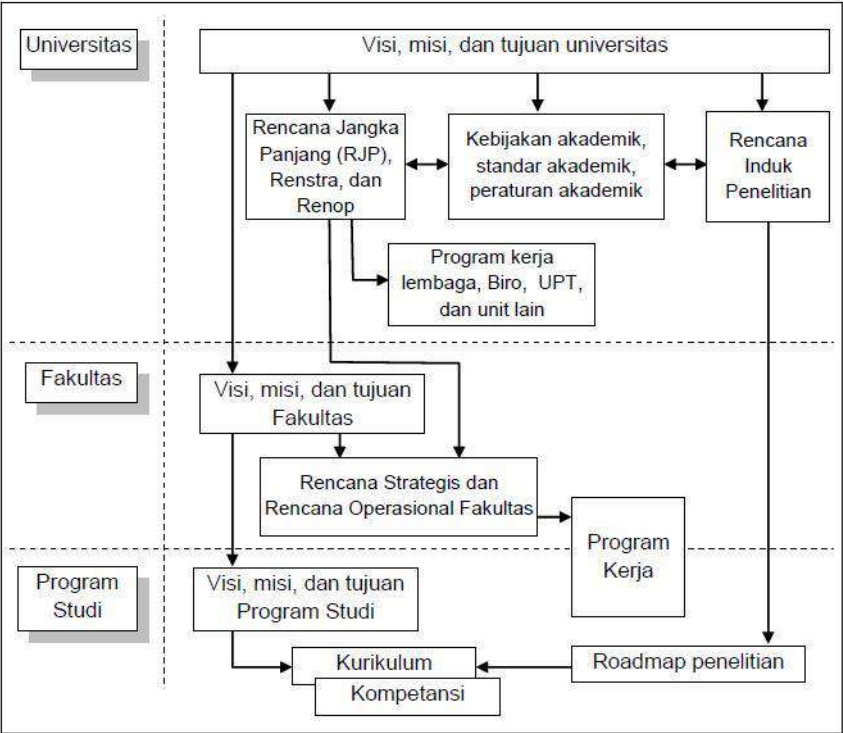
Universitas

Visi, misi, dan tujuan universitas

Rencana Jangka Panjang (RJP), Renstra, dan Renop

Kebijakan akademik, standar akademik, peraturan akademik

Rencana Induk Penelitian

Program kerja lembaga, Biro, UPT, dan unit lain

Fakultas

Visi, misi, dan tujuan Fakultas

Rencana Strategis dan Rencana Operasional Fakultas

Program Kerja

Program Studi

Visi, misi, dan tujuan Program Studi

Kurikulum

Kompetansi

Roadmap penelitian